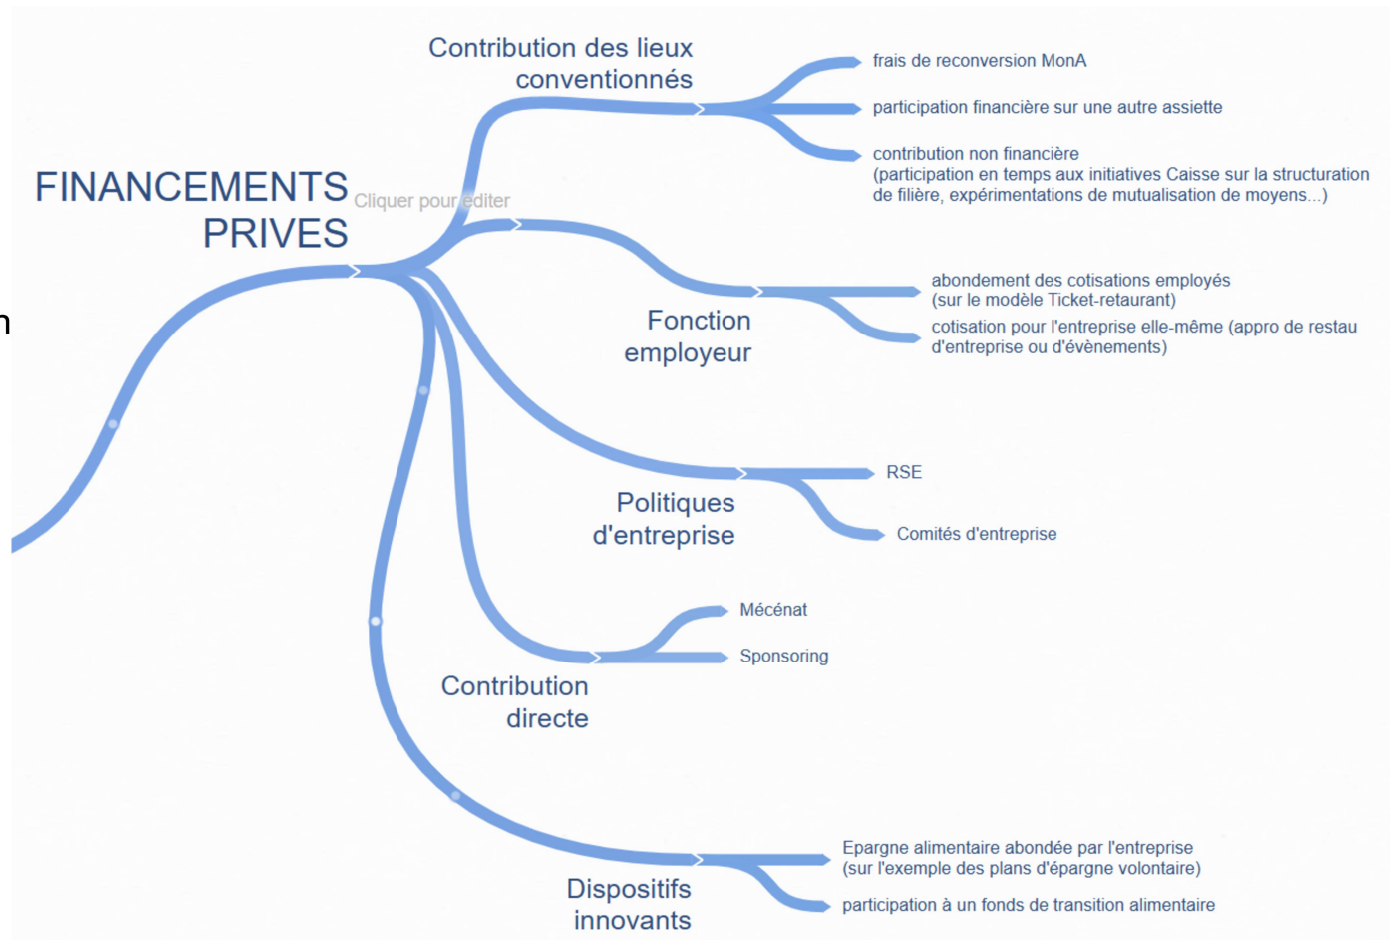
FINANCEMENTS PRIVES

Cliquer pour éditer

Contribution des lieux conventionnés

frais de reconversion MonA

participation financière sur une autre assiette

contribution non financière
(participation en temps aux initiatives Caisse sur la structuration de filière, expérimentations de mutualisation de moyens...)

Fonction employeur

abondement des cotisations employés
(sur le modèle Ticket-retaurant)

cotisation pour l'entreprise elle-même (appro de restau d'entreprise ou d'évènements)

Politiques d'entreprise

RSE

Comités d'entreprise

Contribution directe

Mécénat

Sponsoring

Dispositifs innovants

Epargne alimentaire abondée par l'entreprise
(sur l'exemple des plans d'épargne volontaire)

participation à un fonds de transition alimentaire

n